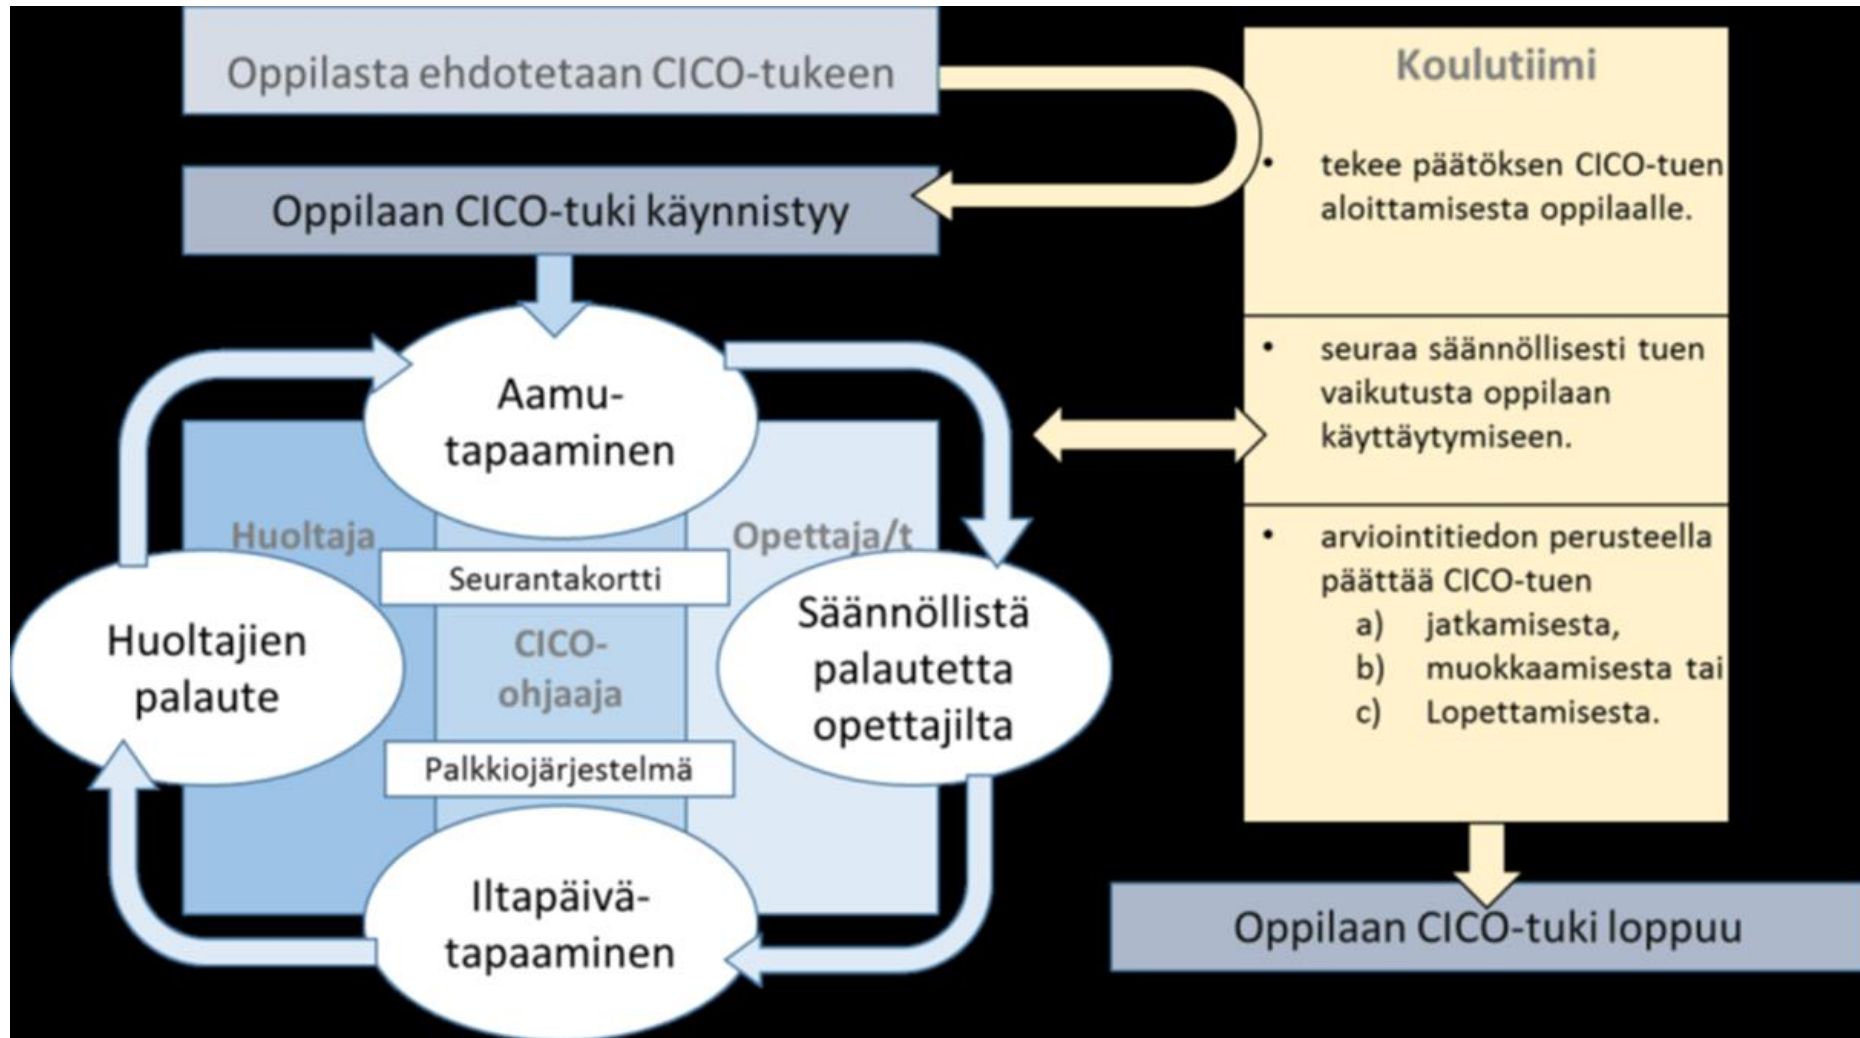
Oppilasta ehdotetaan CICO-tukeen

Oppilaan CICO-tuki käynnistyy

Aamu-tapaaminen

Huoltaja

Opettaja/t

Seurantakortti

Huoltajien palaute

CICO-ohjaaja

Säännöllistä palautetta opettajilta

Palkkiojärjestelmä

Iltapäivä-tapaaminen

Koulutiimi

• tekee päätöksen CICO-tuen aloittamisesta oppilaalle.

• seuraa säännöllisesti tuen vaikutusta oppilaan käyttäytymiseen.

• arviointitiedon perusteella päättää CICO-tuen
a) jatkamisesta,
b) muokkaamisesta tai
c) Lopettamisesta.

Oppilaan CICO-tuki loppuu